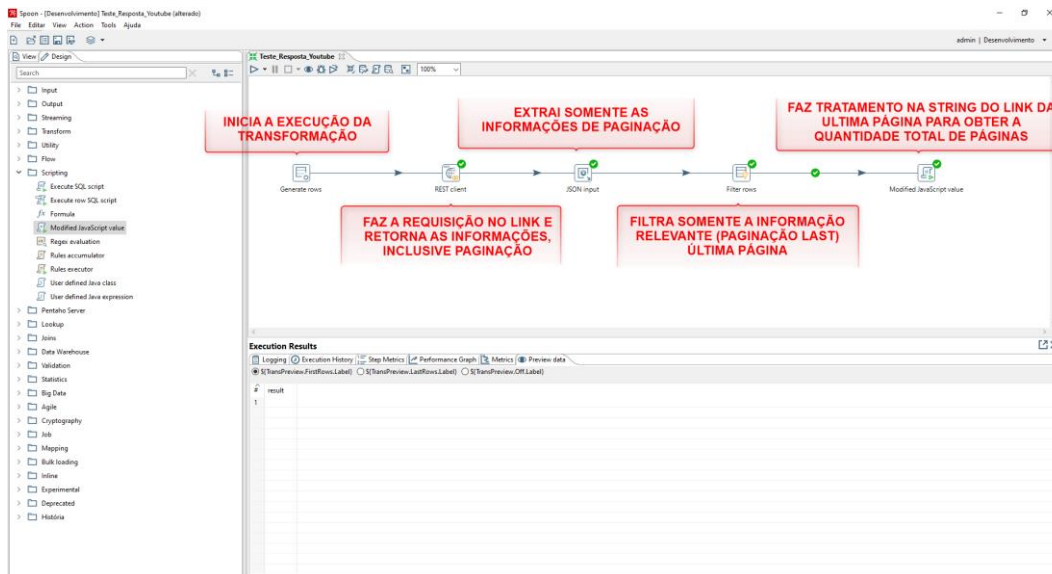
Spoon - [Desenvolvimento] Teste_Resposta_Youtube (alterado)
File Editar View Action Tools Ajuda

admin | Desenvolvimento

View Design

Search

Input
Output
Streaming
Transform
Utility
Flow
Scripting
Execute SQL script
Execute row SQL script
Formula
Modified JavaScript value
Regex evaluation
Rules accumulator
Rules executor
User defined Java class
User defined Java expression
Pentaho Server
Lookup
Joins
Data Warehouse
Validation
Statistics
Big Data
Agile
Cryptography
Job
Mapping
Bulk loading
Inline
Experimental
Deprecated
História

Teste_Resposta_Youtube

100%

INICIA A EXECUÇÃO DA TRANSFORMAÇÃO

EXTRAI SOMENTE AS INFORMAÇÕES DE PAGINAÇÃO

FAZ TRATAMENTO NA STRING DO LINK DA ULTIMA PÁGINA PARA OBTER A QUANTIDADE TOTAL DE PÁGINAS

Generate rows

REST client

JSON input

Filter rows

Modified JavaScript value

FAZ A REQUISIÇÃO NO LINK E RETORNA AS INFORMAÇÕES, INCLUSIVE PAGINAÇÃO

FILTRA SOMENTE A INFORMAÇÃO RELEVANTE (PAGINAÇÃO LAST) ÚLTIMA PÁGINA

Execution Results

Logging Execution History Step Metrics Performance Graph Metrics Preview data

$(TransPreview.FirstRows.Label) $(TransPreview.LastRows.Label) $(TransPreview.Off.Label)

# result
1